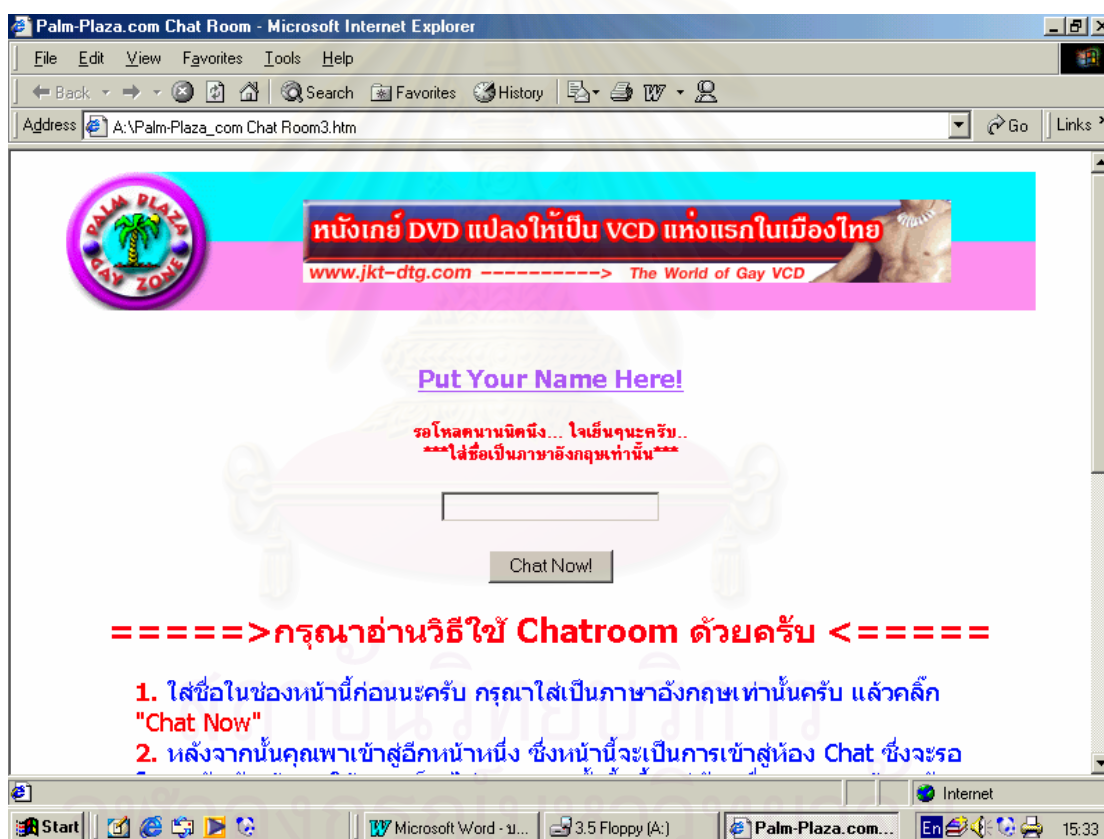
Palm-Plaza.com Chat Room - Microsoft Internet Explorer

File Edit View Favorites Tools Help

Back Search Favorites History

Address A:\Palm-Plaza_com Chat Room3.htm Go Links

PALM PLAZA GAY ZONE

หนังเกย์ DVD แปลงให้เป็น VCD แห่งแรกในเมืองไทย
www.jkt-dtg.com ----------> The World of Gay VCD

Put Your Name Here!

รอโหลดนานนิดนึง... ใจเย็นๆนะครับ..
***ใส่ชื่อเป็นภาษาอังกฤษเท่านั้น***

Chat Now!

=====>กรุณาอ่านวิธีใช้ Chatroom ด้วยครับ <=====

1. ใส่ชื่อในช่องหน้านี้ก่อนนะครับ กรุณาใส่เป็นภาษาอังกฤษเท่านั้นครับ แล้วคลิ๊ก "Chat Now"
2. หลังจากนั้นคุณพาเข้าสู่อีกหน้าหนึ่ง ซึ่งหน้านี้จะเป็นการเข้าสู่ห้อง Chat ซึ่งจะรอ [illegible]

Internet

Start | Microsoft Word - บ... | 3.5 Floppy (A:) | Palm-Plaza.com... | En | 15:33